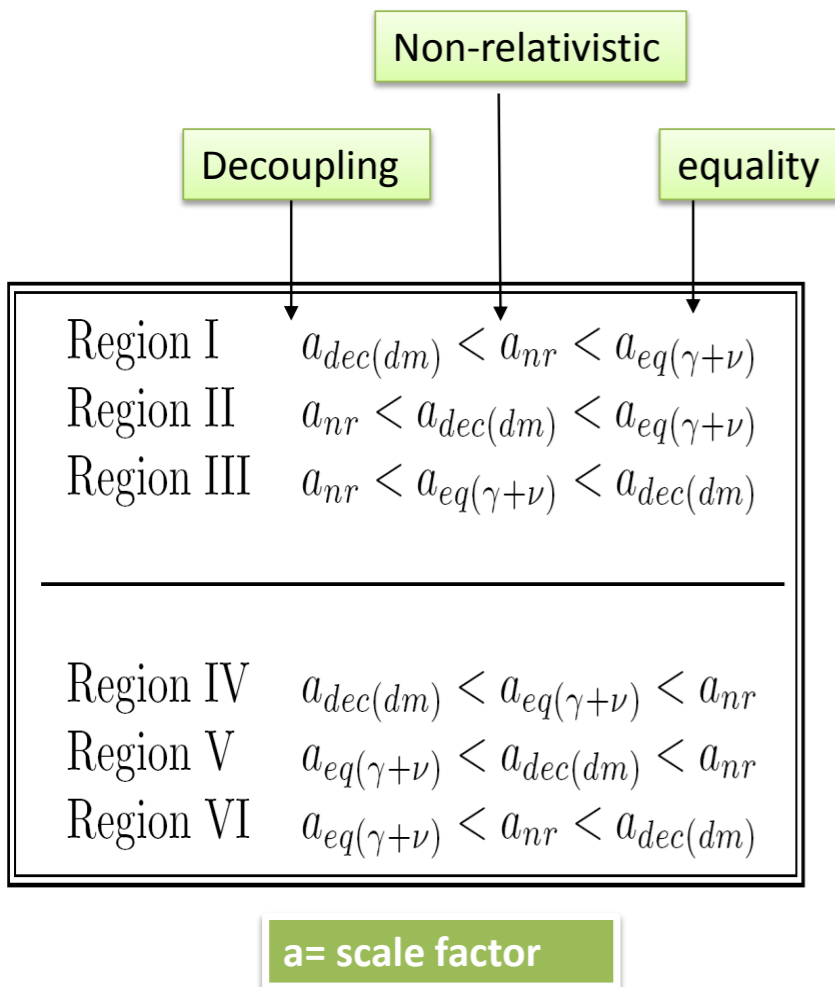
Non-relativistic

Decoupling

equality

Region I $a_{dec(dm)} < a_{nr} < a_{eq(\gamma+\nu)}$
Region II $a_{nr} < a_{dec(dm)} < a_{eq(\gamma+\nu)}$
Region III $a_{nr} < a_{eq(\gamma+\nu)} < a_{dec(dm)}$

Region IV $a_{dec(dm)} < a_{eq(\gamma+\nu)} < a_{nr}$
Region V $a_{eq(\gamma+\nu)} < a_{dec(dm)} < a_{nr}$
Region VI $a_{eq(\gamma+\nu)} < a_{nr} < a_{dec(dm)}$

a= scale factor